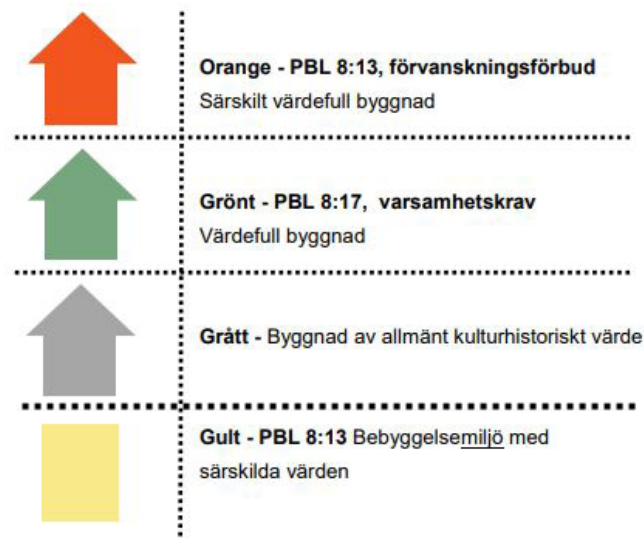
**Orange - PBL 8:13, förvanskningsförbud**
Särskilt värdefull byggnad

**Grönt - PBL 8:17, varsamhetskrav**
Värdefull byggnad

**Grått -** Byggnad av allmänt kulturhistoriskt värde

**Gult - PBL 8:13** Bebyggelsemiljö med särskilda värden